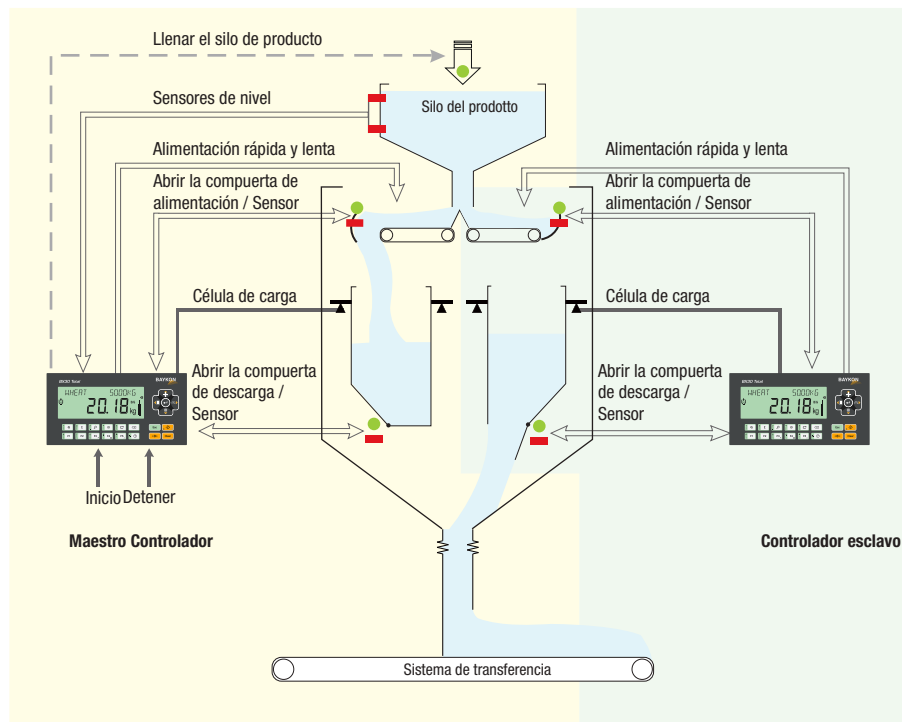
Llenar el silo de producto

Sensores de nivel

Silo del prodotto

Alimentación rápida y lenta

Alimentación rápida y lenta

Abrir la compuerta de alimentación / Sensor

Abrir la compuerta de alimentación / Sensor

Célula de carga

Célula de carga

Abrir la compuerta de descarga / Sensor

Abrir la compuerta de descarga / Sensor

BX30 Tool BAYKON WHEAT 5000KG 20.18 kg

BX30 Tool BAYKON WHEAT 5000KG 20.18 kg

Inicio Detener

Maestro Controlador

Controlador esclavo

Sistema de transferencia